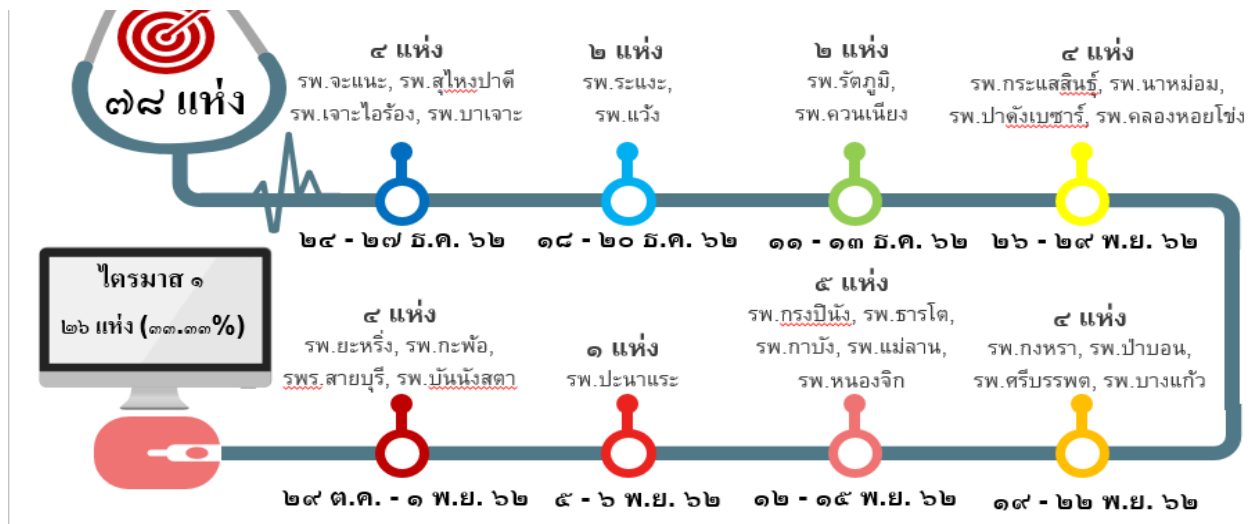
๗๘ แห่ง

๔ แห่ง
รพ.จะแนะ, รพ.สุไหงปาดี
รพ.เจาะไอร้อง, รพ.บาเจาะ
๒๔ - ๒๗ ธ.ค. ๖๒

๒ แห่ง
รพ.ระแงะ,
รพ.แว้ง
๑๘ - ๒๐ ธ.ค. ๖๒

๒ แห่ง
รพ.รัตภูมิ,
รพ.ควนเนียง
๑๑ - ๑๓ ธ.ค. ๖๒

๔ แห่ง
รพ.กระแสสินธุ์, รพ.นาหม่อม,
รพ.ปาดังเบซาร์, รพ.คลองหอยโข่ง
๒๖ - ๒๙ พ.ย. ๖๒

ไตรมาส ๑
๒๖ แห่ง (๓๓.๓๓%)

๔ แห่ง
รพ.ยะหริ่ง, รพ.กะพ้อ,
รพร.สายบุรี, รพ.บันนังสตา
๒๙ ต.ค. - ๑ พ.ย. ๖๒

๑ แห่ง
รพ.ปะนาแระ
๕ - ๖ พ.ย. ๖๒

๕ แห่ง
รพ.กรงปินัง, รพ.ธารโต,
รพ.กาบัง, รพ.แม่ลาน,
รพ.หนองจิก
๑๒ - ๑๕ พ.ย. ๖๒

๔ แห่ง
รพ.กงหรา, รพ.ป่าบอน,
รพ.ศรีบรรพต, รพ.บางแก้ว
๑๙ - ๒๒ พ.ย. ๖๒